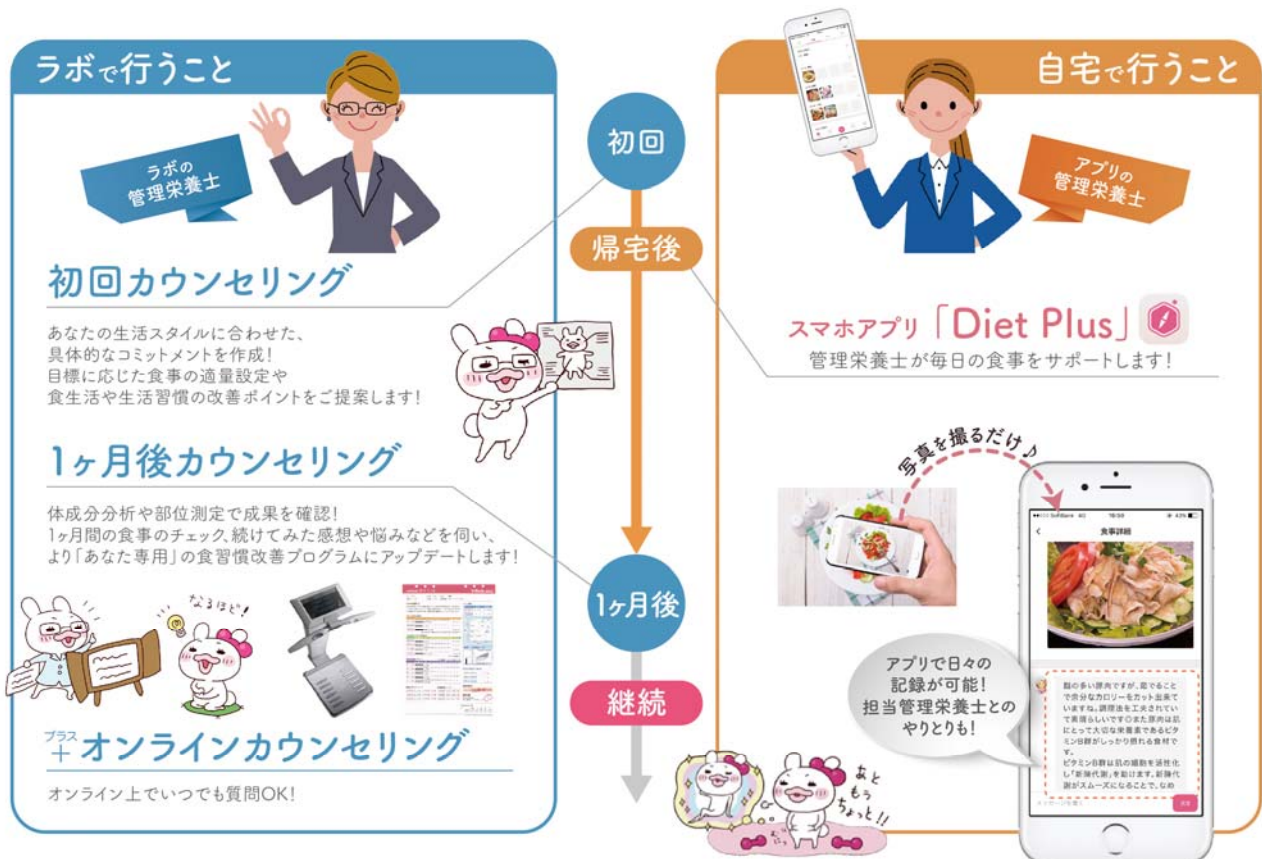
ラボで行うこと

ラボの
管理栄養士

初回カウンセリング

あなたの生活スタイルに合わせた、
具体的なコミットメントを作成！
目標に応じた食事の適量設定や
食生活や生活習慣の改善ポイントをご提案します！

1ヶ月後カウンセリング

体成分分析や部位測定で成果を確認！
1ヶ月間の食事のチェック、続けてみた感想や悩みなどを伺い、
より「あなた専用」の食習慣改善プログラムにアップデートします！

なるほど！

プラス
＋オンラインカウンセリング

オンライン上でいつでも質問OK！

初回

帰宅後

1ヶ月後

継続

自宅で行うこと

アプリの
管理栄養士

スマホアプリ「Diet Plus」

管理栄養士が毎日の食事をサポートします！

写真を撮るだけ♪

食事詳細

アプリで日々の
記録が可能！
担当管理栄養士との
やりとりも！

脂の多い豚肉ですが、茹でることで余分なカロリーをカット出来ていますね。調理法を工夫されていて素晴らしいです◎また豚肉は肌にとって大切な栄養素であるビタミンB群がしっかり摂れる食材です。
ビタミンB群は肌の細胞を活性化し「新陳代謝」を助けます。新陳代謝がスムーズになることで、なめ

あと
もう
ちょっと!!